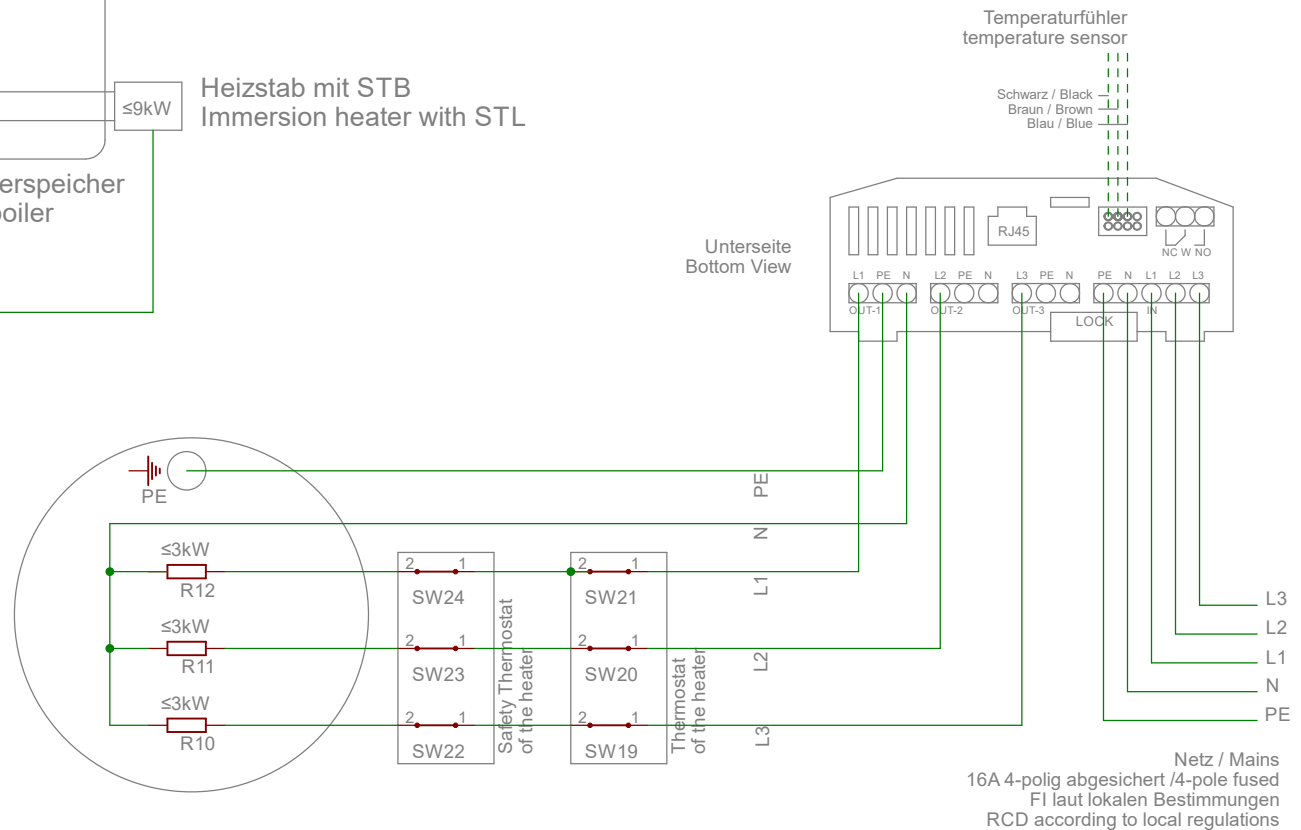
Temperaturfühler
temperature sensor

Schwarz / Black
Braun / Brown
Blau / Blue

≤9kW

Heizstab mit STB
Immersion heater with STL

erspeicher
oiler

RJ45

NC W NO

Unterseite
Bottom View

L1 PE N L2 PE N L3 PE N PE N L1 L2 L3

OUT-1 OUT-2 OUT-3 LOCK IN

PE

PE

N

L1

L2

L3

≤3kW
R12

≤3kW
R11

≤3kW
R10

2 1
SW24

2 1
SW23

2 1
SW22

Safety Thermostat of the heater

2 1
SW21

2 1
SW20

2 1
SW19

Thermostat of the heater

L3
L2
L1
N
PE

Netz / Mains
16A 4-polig abgesichert /4-pole fused
FI laut lokalen Bestimmungen
RCD according to local regulations